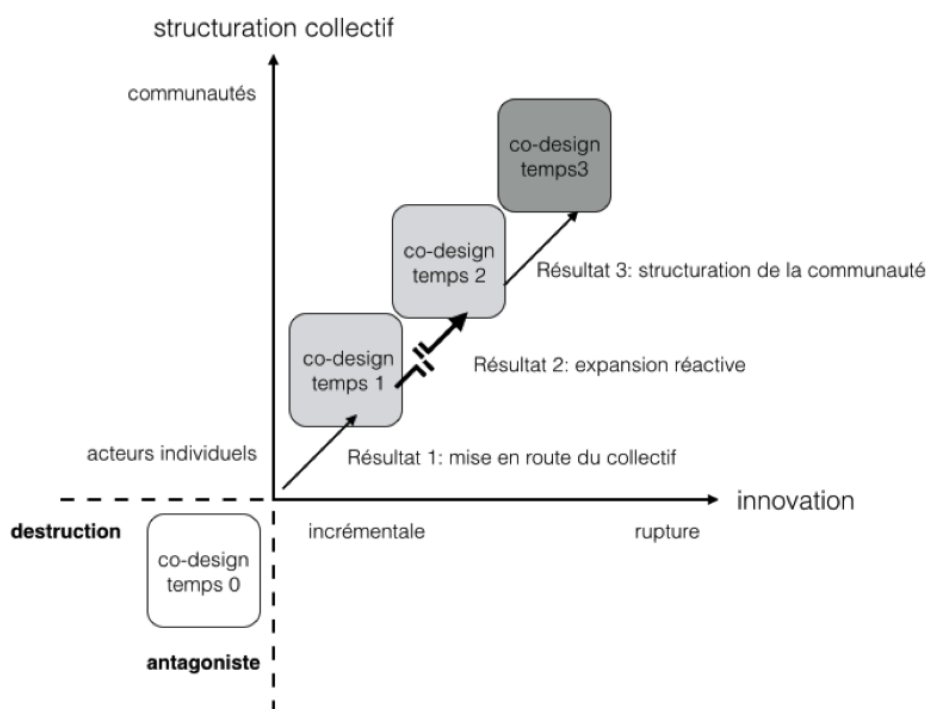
structuration collectif

communautés

co-design temps3

co-design temps 2

Résultat 3: structuration de la communauté

co-design temps 1

Résultat 2: expansion réactive

acteurs individuels

Résultat 1: mise en route du collectif

innovation

destruction

co-design temps 0

incrémentale

rupture

antagoniste